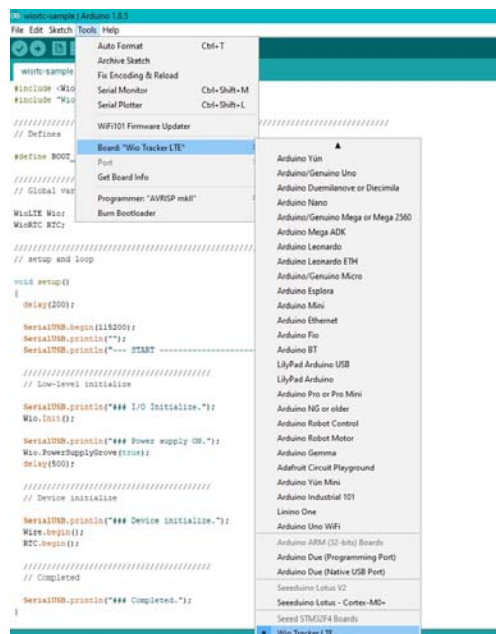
wiortc-sample | Arduino 1.8.5

File Edit Sketch Tools Help

Auto Format Ctrl+T
Archive Sketch
Fix Encoding & Reload
Serial Monitor Ctrl+Shift+M
Serial Plotter Ctrl+Shift+L
WiFi101 Firmware Updater
Board: "Wio Tracker LTE"
Port
Get Board Info
Programmer: "AVRISP mkII"
Burn Bootloader

wiortc-sample

#include <Wio
#include "Wio

////////////////////////////////////////////////////////////
// Defines

#define BOOT_

////////////////////////////////////////////////////////////
// Global var

WioLTE Wio;
WioRTC RTC;

////////////////////////////////////////////////////////////
// setup and loop

void setup()
{
delay(200);

SerialUSB.begin(115200);
SerialUSB.println("");
SerialUSB.println("--- START -----------------------

////////////////////////////////////////
// Low-level initialize

SerialUSB.println("### I/O Initialize.");
Wio.Init();

SerialUSB.println("### Power supply ON.");
Wio.PowerSupplyGrove(true);
delay(500);

////////////////////////////////////////
// Device initialize

SerialUSB.println("### Device initialize.");
Wire.begin();
RTC.begin();

////////////////////////////////////////
// Completed

SerialUSB.println("### Completed.");
}

▲
Arduino Yún
Arduino/Genuino Uno
Arduino Duemilanove or Diecimila
Arduino Nano
Arduino/Genuino Mega or Mega 2560
Arduino Mega ADK
Arduino Leonardo
Arduino Leonardo ETH
Arduino/Genuino Micro
Arduino Esplora
Arduino Mini
Arduino Ethernet
Arduino Fio
Arduino BT
LilyPad Arduino USB
LilyPad Arduino
Arduino Pro or Pro Mini
Arduino NG or older
Arduino Robot Control
Arduino Robot Motor
Arduino Gemma
Adafruit Circuit Playground
Arduino Yún Mini
Arduino Industrial 101
Linino One
Arduino Uno WiFi
Arduino ARM (32-bits) Boards
Arduino Due (Programming Port)
Arduino Due (Native USB Port)
Seeeduino Lotus V2
Seeeduino Lotus - Cortex-M0+
Seeed STM32F4 Boards
Wio Tracker LTE